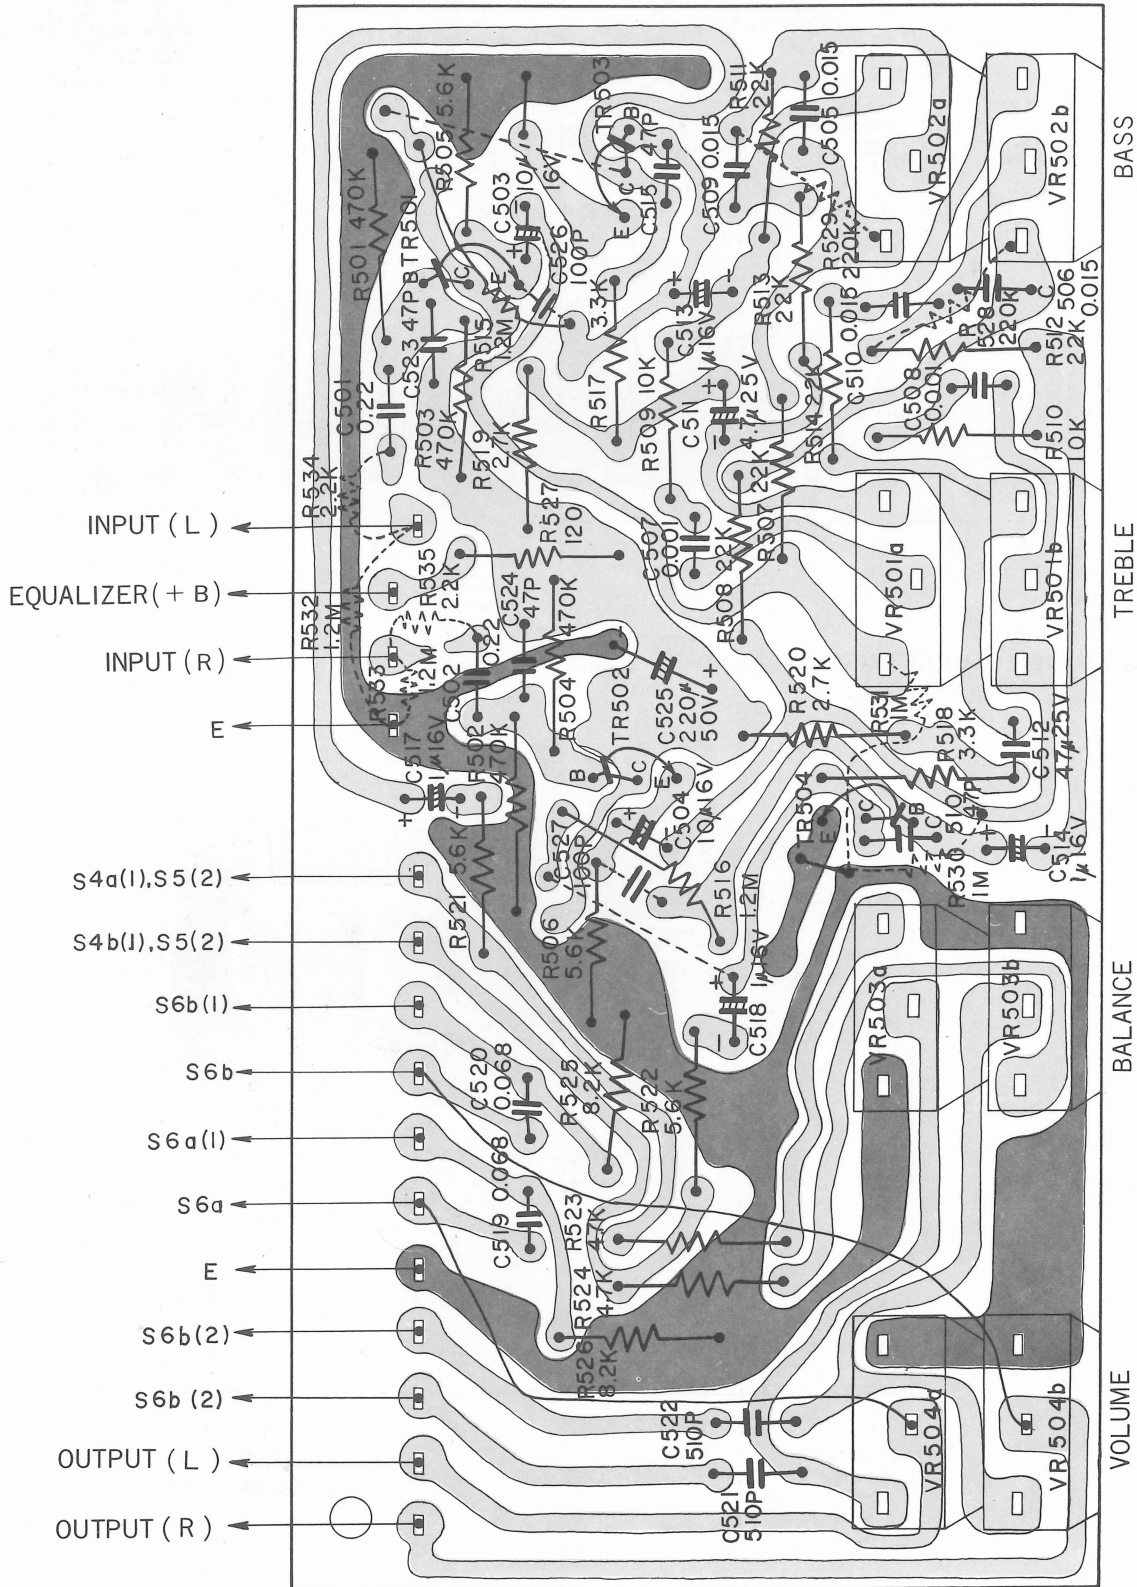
INPUT (L)
EQUALIZER (+B)
INPUT (R)
E
S4a(1), S5(2)
S4b(1), S5(2)
S6b(1)
S6b
S6a(1)
S6a
E
S6b(2)
S6b (2)
OUTPUT (L)
OUTPUT (R)

BASS
TREBLE
BALANCE
VOLUME

VR502a
VR502b
VR501a
VR501b
VR503a
VR503b
VR504a
VR504b

R501 470K
R505 5.6K
TR503
B
C
E
R511 22K
C505 0.015
C509 0.015
C515 47P
C503 10μ 16V
TR501
C526 100P
R529 220K
R513 22K
C510 0.015
R528 220K
506 0.015
R512 2.2K
C523 47P
R515 1.2M
R517 3.3K
C513 1μ 16V
C501 0.22
R503 470K
R519 2.7K
R509 10K
C511 4.7μ 25V
R514 22K
C508 0.001
R510 10K
R534 2.2K
R527 120
C507 0.001
R507 22K
R508 22K
R535 2.2K
C524 47P
470K
R532 1.2M
1.2M
C502 0.22
R504
C525 220μ 50V
TR502
R520 2.7K
R531 1M
R518 3.3K
C512 47μ 25V
R533
C517 1μ 16V
R502 470K
C504 10μ 16V
R516 1.2M
R504
R510 47P
C514 1μ 16V
R530 1M
R521 5.6K
C527 100P
R506 5.6K
C518 1μ 16V
C520 0.068
R525 8.2K
R522 5.6K
C519 0.068
R523 47K
R524 47K
R526 8.2K
C522 510P
C521 510P